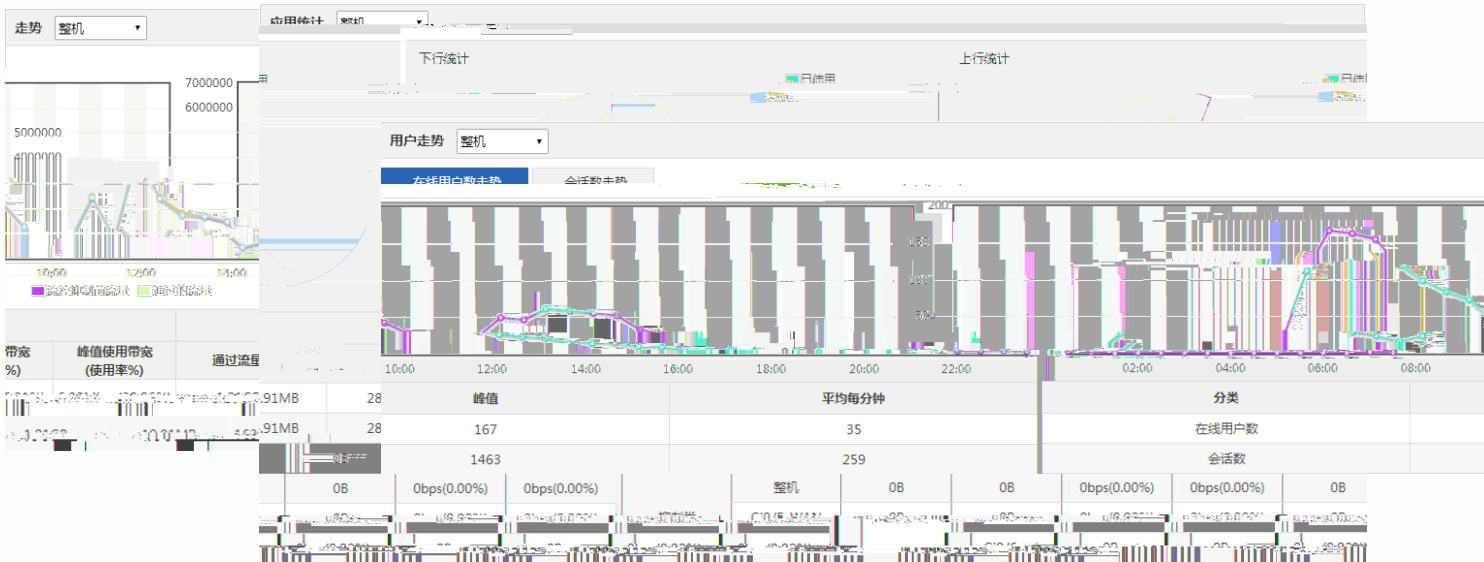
走势 整机

7000000
6000000
5000000
4000000

10:00
12:00
14:00

带宽
%)

峰值使用带宽
(使用率%)

通过流量

.91MB 28
.91MB 28

应用统计 整机

下行统计
上行统计

用户走势 整机

在线用户数走势
会话数走势

200
150
100
50
0

10:00
12:00
14:00
16:00
18:00
20:00
22:00
02:00
04:00
06:00
08:00

| 峰值 | 平均每分钟 | 分类 |
|---|---|---|
| 167 | 35 | 在线用户数 |
| 1463 | 259 | 会话数 |

0B
0bps(0.00%)
0bps(0.00%)
整机
0B
0B
0bps(0.00%)
0bps(0.00%)
0B